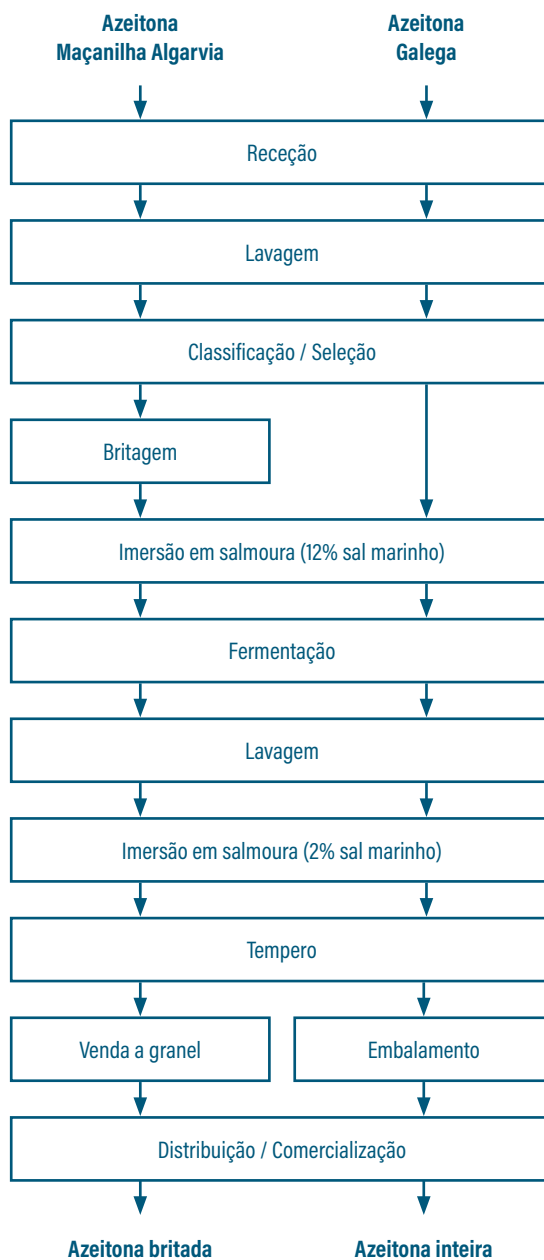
Azeitona Maçanilha Algarvia

Azeitona Galega

Receção

Lavagem

Classificação / Seleção

Britagem

Imersão em salmoura (12% sal marinho)

Fermentação

Lavagem

Imersão em salmoura (2% sal marinho)

Tempero

Venda a granel

Embalamento

Distribuição / Comercialização

Azeitona britada

Azeitona inteira